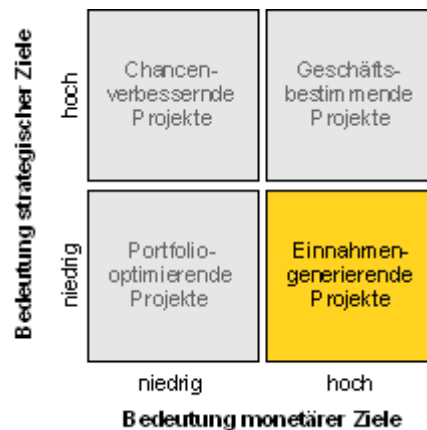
Bedeutung strategischer Ziele

hoch

niedrig

Chancenverbessernde Projekte

Geschäftsbestimmende Projekte

Portfoliooptimierende Projekte

Einnahmengenerierende Projekte

niedrig

hoch

Bedeutung monetärer Ziele